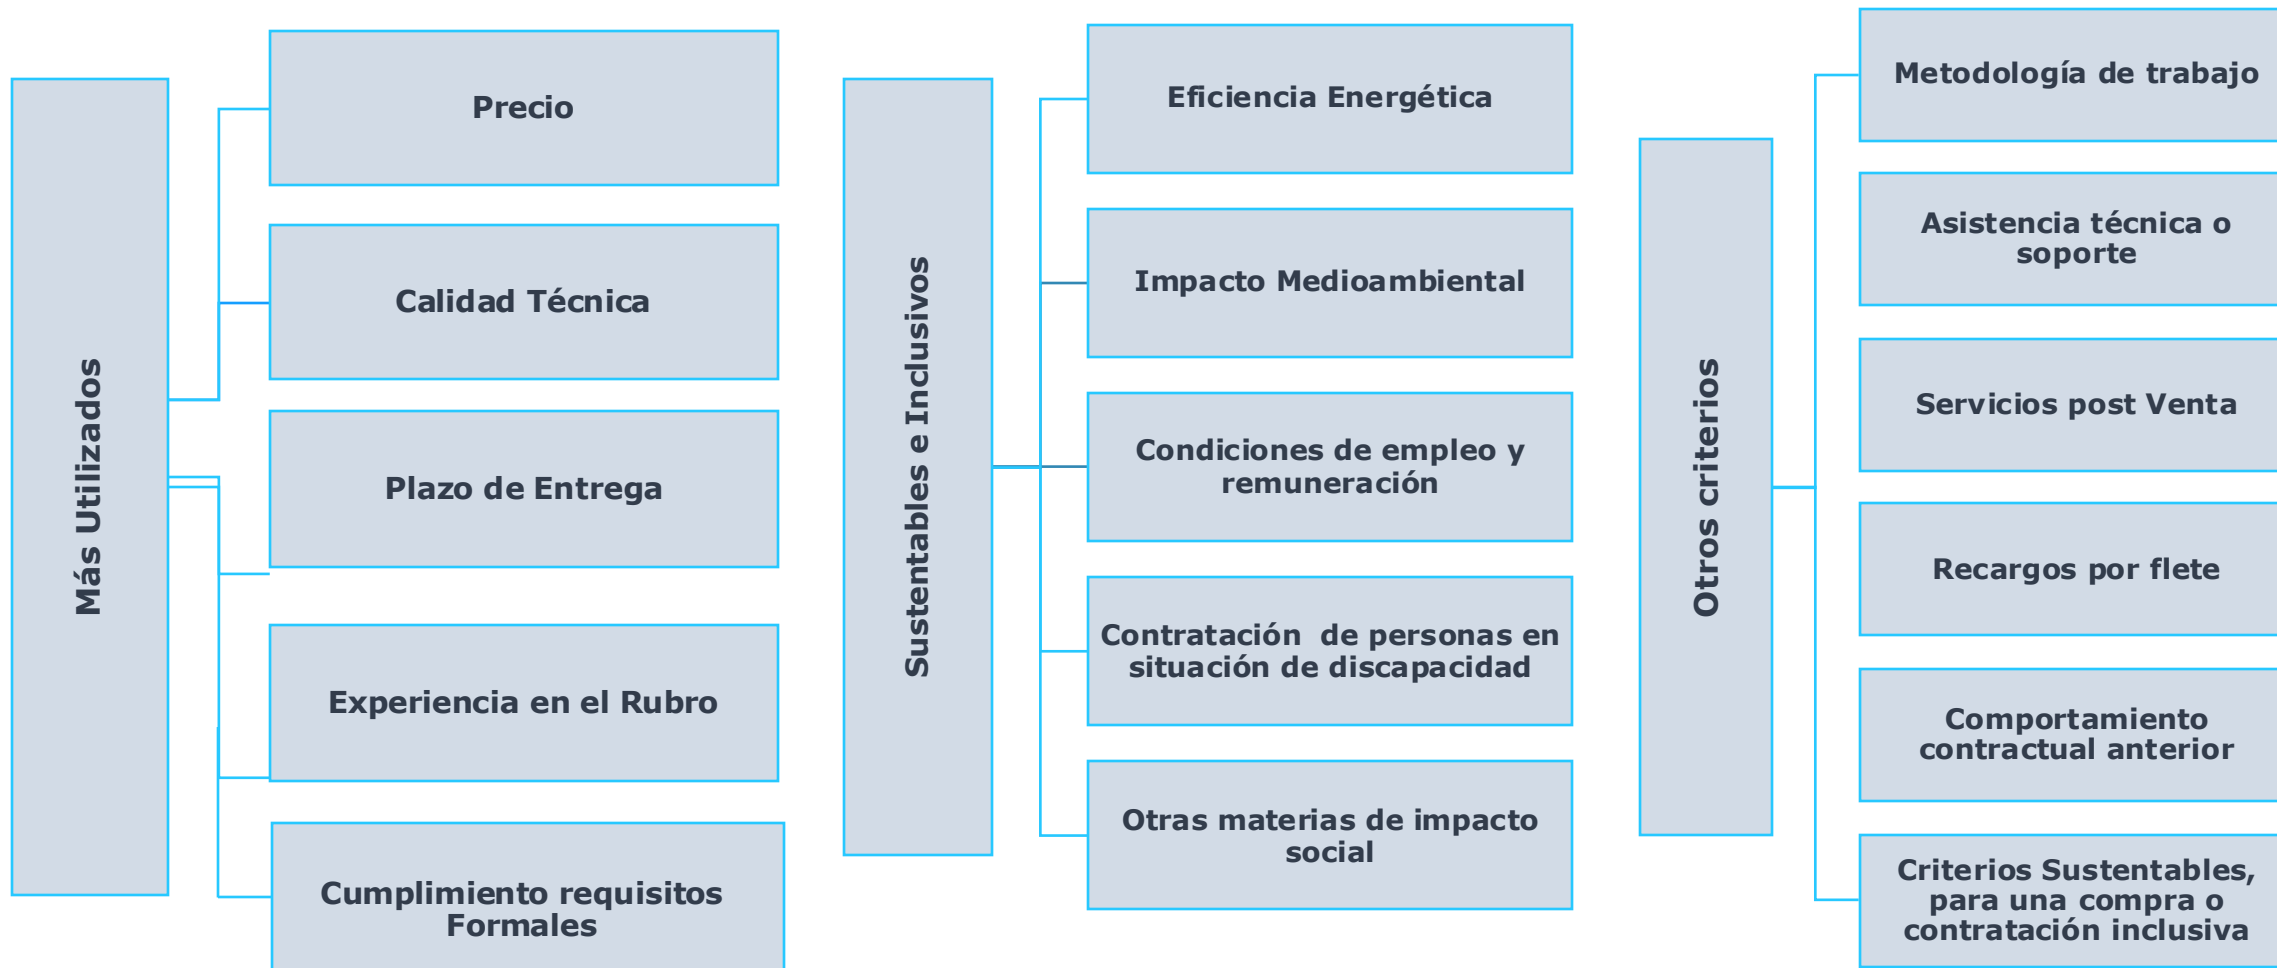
Más Utilizados

Precio

Calidad Técnica

Plazo de Entrega

Experiencia en el Rubro

Cumplimiento requisitos Formales

Sustentables e Inclusivos

Eficiencia Energética

Impacto Medioambiental

Condiciones de empleo y remuneración

Contratación de personas en situación de discapacidad

Otras materias de impacto social

Otros criterios

Metodología de trabajo

Asistencia técnica o soporte

Servicios post Venta

Recargos por flete

Comportamiento contractual anterior

Criterios Sustentables, para una compra o contratación inclusiva